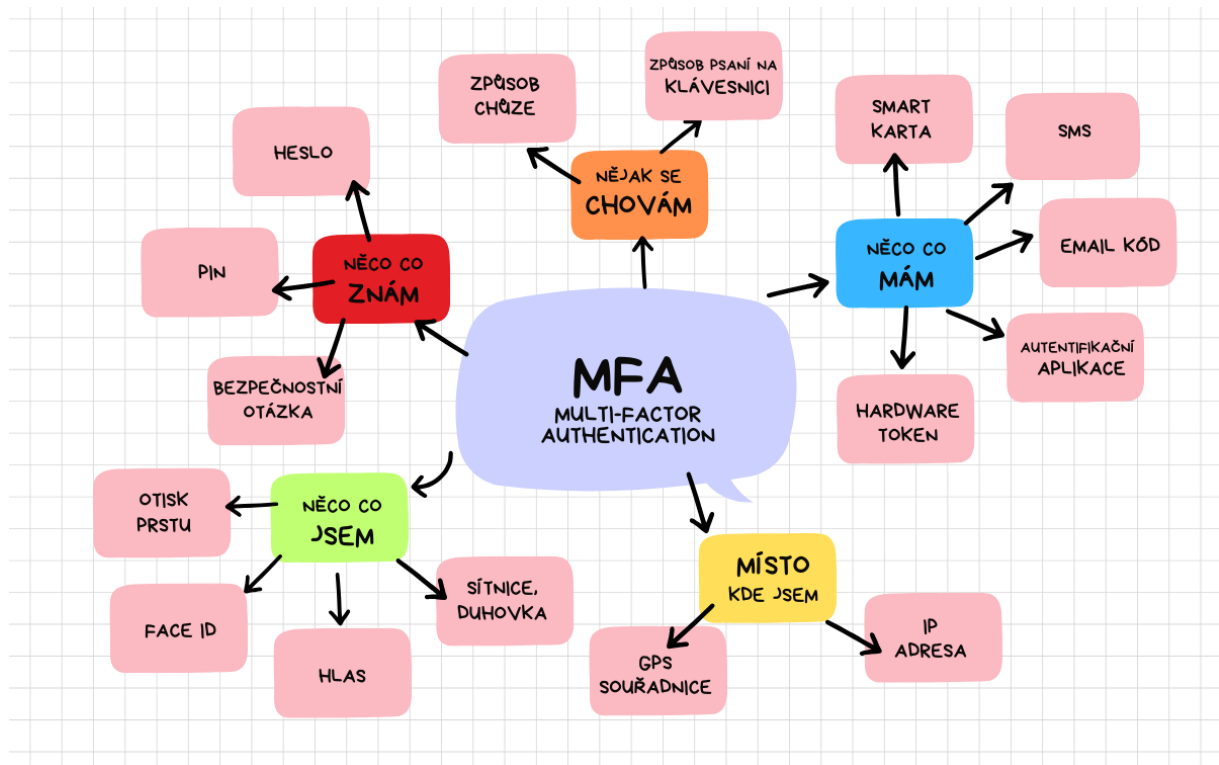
MFA
MULTI-FACTOR AUTHENTICATION

NĚCO CO ZNÁM
HESLO
PIN
BEZPEČNOSTNÍ OTÁZKA

NĚJAK SE CHOVÁM
ZPŮSOB CHŮZE
ZPŮSOB PSANÍ NA KLÁVESNICI

NĚCO CO MÁM
SMART KARTA
SMS
EMAIL KÓD
AUTENTIFIKAČNÍ APLIKACE
HARDWARE TOKEN

NĚCO CO JSEM
OTISK PRSTU
FACE ID
HLAS
SÍTNICE, DUHOVKA

MÍSTO KDE JSEM
GPS SOUŘADNICE
IP ADRESA